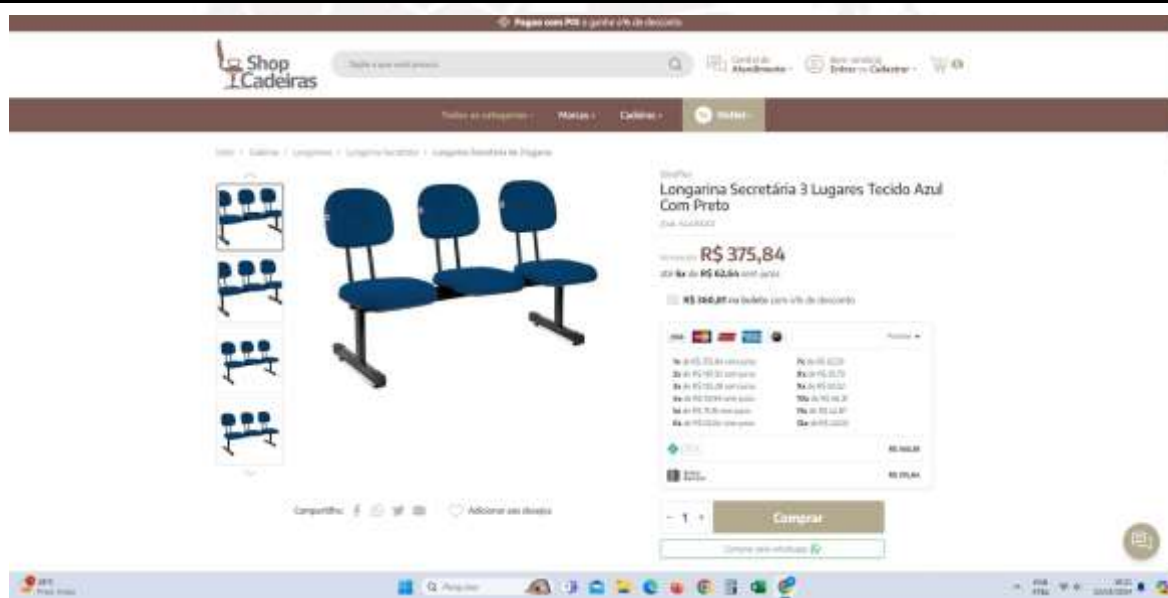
Pagues com PIX e ganhe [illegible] de desconto

Shop Cadeiras

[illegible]

Central de Atendimento

Bem-vindo(a) Entrar ou Cadastrar

0

Todas as categorias · Marcas · Cadeiras · Outlet

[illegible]

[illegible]

Longarina Secretária 3 Lugares Tecido Azul Com Preto

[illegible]

R$ 375,84

até 6x de R$ 62,64 sem juros

R$ 360,81 no boleto com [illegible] de desconto

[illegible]

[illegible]

R$ 360,81

R$ 375,84

Compartilhe:

Adicionar aos desejos

- 1 +

Comprar

Compre pelo WhatsApp

Q Pesquisar